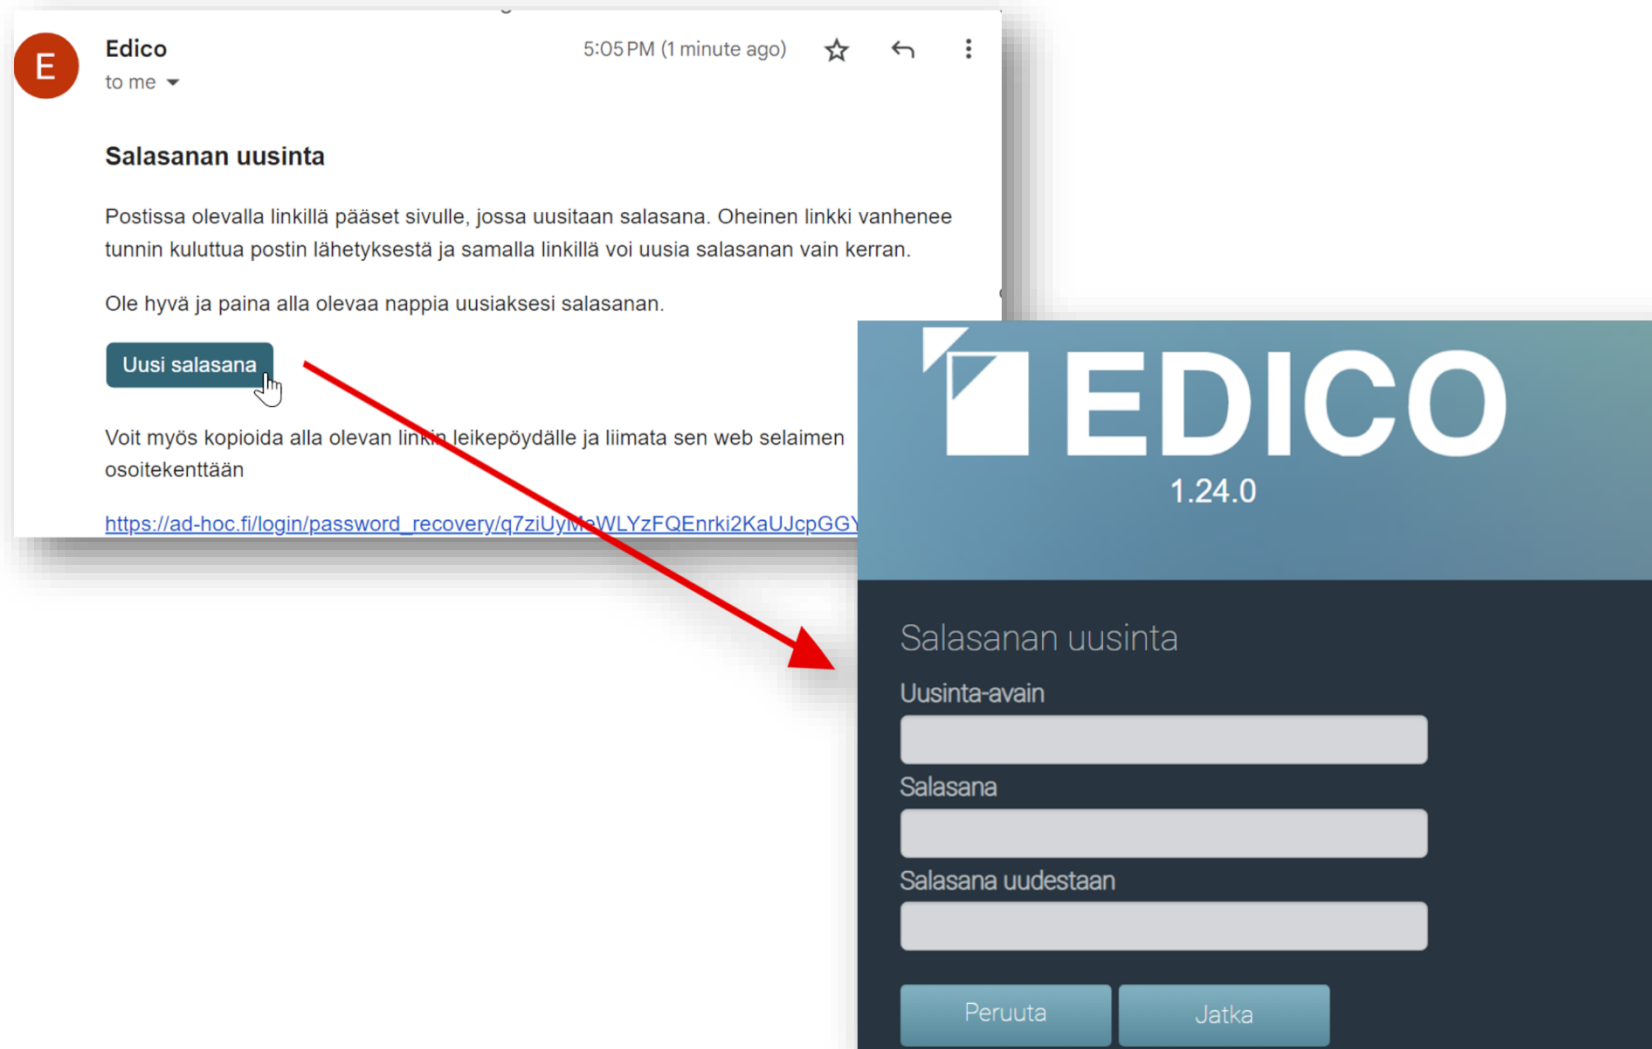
E

Edico
to me

5:05 PM (1 minute ago)

Salasanan uusinta

Postissa olevalla linkillä pääset sivulle, jossa uusitaan salasana. Oheinen linkki vanhenee tunnin kuluttua postin lähetyksestä ja samalla linkillä voi uusia salasanan vain kerran.

Ole hyvä ja paina alla olevaa nappia uusiaksesi salasanan.

Uusi salasana

Voit myös kopioida alla olevan linkin leikepöydälle ja liimata sen web selaimen osoitekenttään

https://ad-hoc.fi/login/password_recovery/q7ziUy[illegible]WLYzFQEnrki2KaUJcpGGY

EDICO
1.24.0

Salasanan uusinta

Uusinta-avain

Salasana

Salasana uudestaan

Peruuta
Jatka